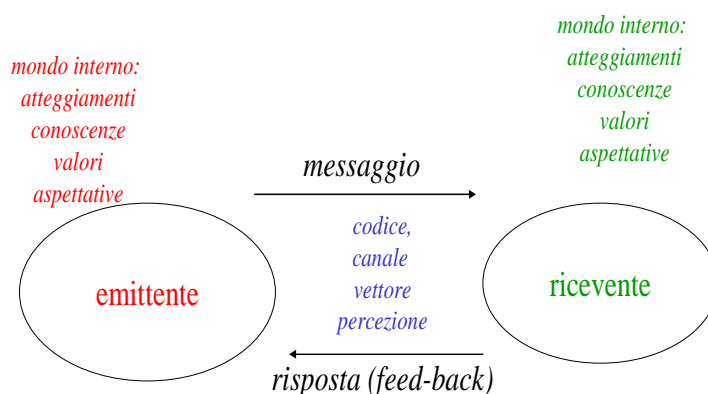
mondo interno:
atteggiamenti
conoscenze
valori
aspettative

mondo interno:
atteggiamenti
conoscenze
valori
aspettative

messaggio

codice,
canale
vettore
percezione

emittente

ricevente

risposta (feed-back)